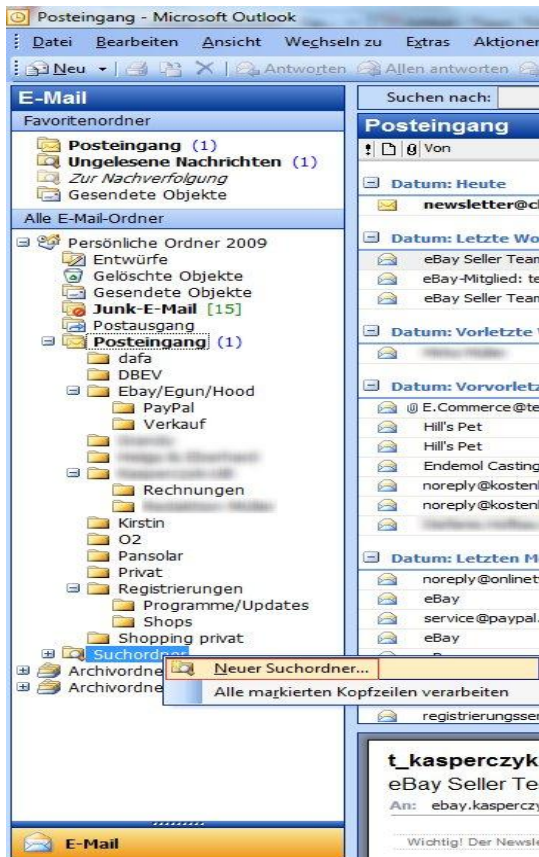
Posteingang - Microsoft Outlook
Datei Bearbeiten Ansicht Wechseln zu Extras Aktioner
Neu Antworten Allen antworten
E-Mail
Favoritenordner
Posteingang (1)
Ungelesene Nachrichten (1)
Zur Nachverfolgung
Gesendete Objekte
Alle E-Mail-Ordner
Persönliche Ordner 2009
Entwürfe
Gelöschte Objekte
Gesendete Objekte
Junk-E-Mail [15]
Postausgang
Posteingang (1)
dafa
DBEV
Ebay/Egun/Hood
PayPal
Verkauf
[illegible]
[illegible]
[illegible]
Rechnungen
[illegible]
Kirstin
O2
Pansolar
Privat
Registrierungen
Programme/Updates
Shops
Shopping privat
Suchordner
Archivordne
Archivordne
Neuer Suchordner...
Alle markierten Kopfzeilen verarbeiten
E-Mail
Suchen nach:
Posteingang
Von
Datum: Heute
newsletter@cl
Datum: Letzte Wo
eBay Seller Tean
eBay-Mitglied: te
eBay Seller Tean
Datum: Vorletzte
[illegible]
Datum: Vorvorlet
E.Commerce@te
Hill's Pet
Hill's Pet
Endemol Casting
noreply@kosten
noreply@kosten
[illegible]
Datum: Letzten M
noreply@onlinet
eBay
service@paypal.
eBay
registrierungsser
t_kasperczyk
eBay Seller Te
An: ebay.kasperczy
Wichtig! Der Newsle